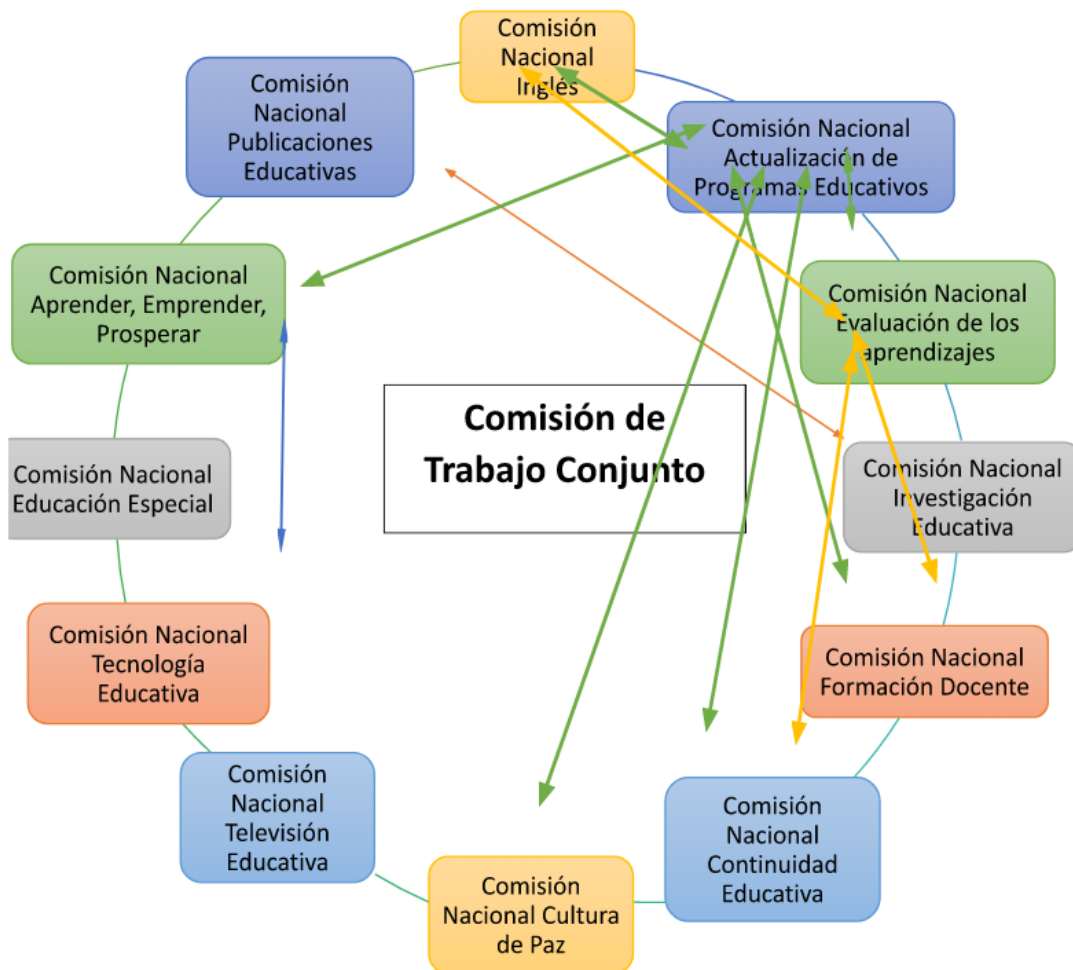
Comisión Nacional Inglés

Comisión Nacional Publicaciones Educativas

Comisión Nacional Actualización de Programas Educativos

Comisión Nacional Aprender, Emprender, Prosperar

Comisión Nacional Evaluación de los aprendizajes

Comisión de Trabajo Conjunto

Comisión Nacional Educación Especial

Comisión Nacional Investigación Educativa

Comisión Nacional Tecnología Educativa

Comisión Nacional Formación Docente

Comisión Nacional Televisión Educativa

Comisión Nacional Continuidad Educativa

Comisión Nacional Cultura de Paz